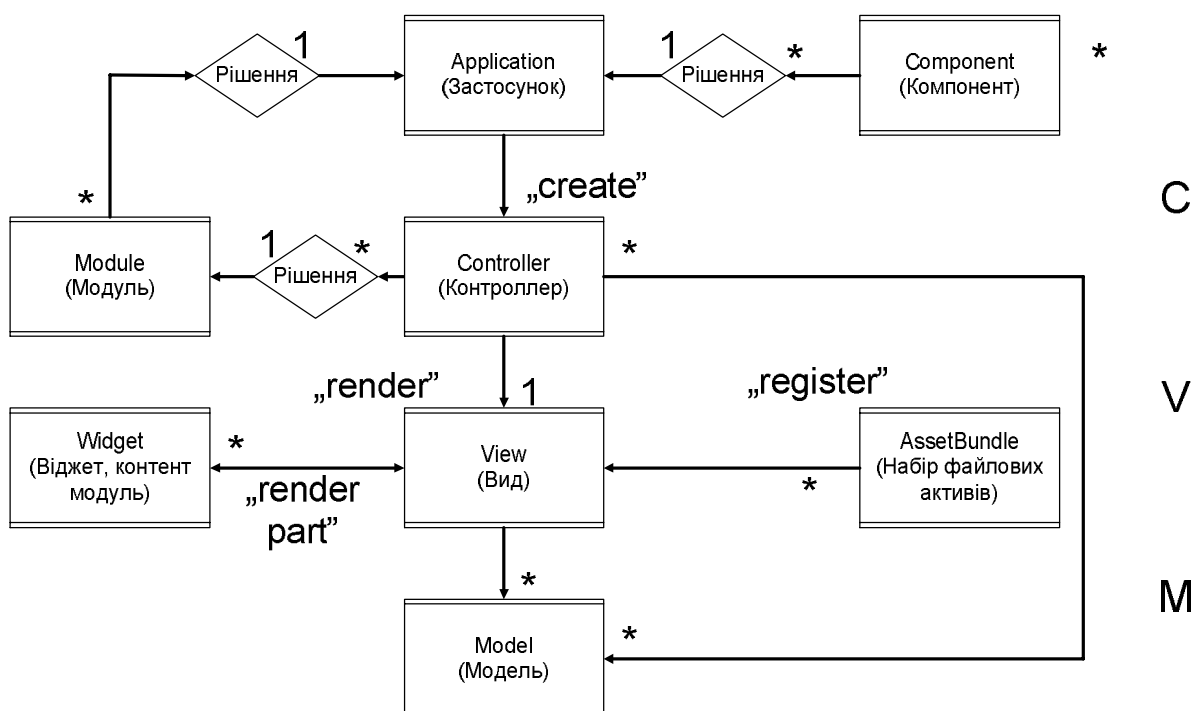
Рішення 1
Application (Застосунок)
1 Рішення *
Component (Компонент)
*

„create"
C
*
Module (Модуль)
1 Рішення *
Controller (Контроллер)
*

„render" 1
„register"
V
Widget (Віджет, контент модуль)
*
„render part"
View (Вид)
AssetBundle (Набір файлових активів)
*

*
M
*
Model (Модель)